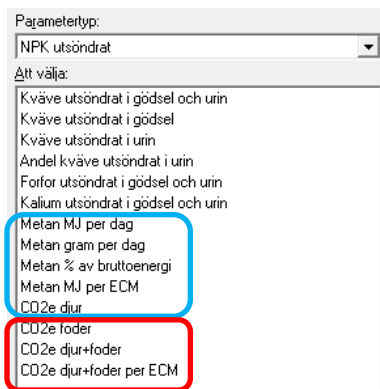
Parametertyp:
NPK utsöndrat
Att välja:
Kväve utsöndrat i gödsel och urin
Kväve utsöndrat i gödsel
Kväve utsöndrat i urin
Andel kväve utsöndrat i urin
Forfor utsöndrat i gödsel och urin
Kalium utsöndrat i gödsel och urin
Metan MJ per dag
Metan gram per dag
Metan % av bruttoenergi
Metan MJ per ECM
CO2e djur
CO2e foder
CO2e djur+foder
CO2e djur+foder per ECM